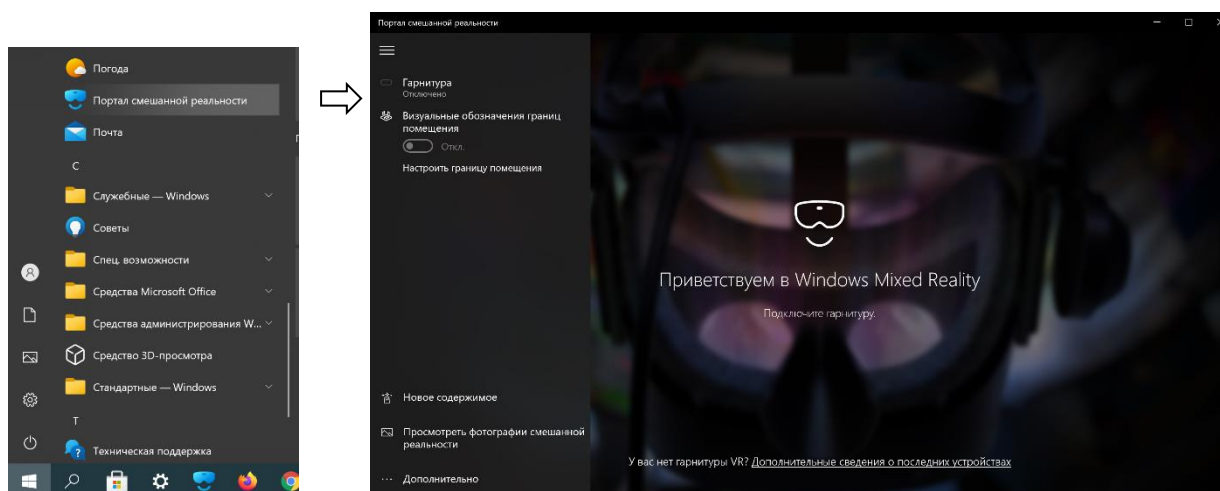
Погода
Портал смешанной реальности
Почта
С
Служебные — Windows
Советы
Спец. возможности
Средства Microsoft Office
Средства администрирования W...
Средство 3D-просмотра
Стандартные — Windows
Т
Техническая поддержка

Портал смешанной реальности

Гарнитура
Отключено
Визуальные обозначения границ помещения
Откл.
Настроить границу помещения

Новое содержимое
Просмотреть фотографии смешанной реальности
Дополнительно

Приветствуем в Windows Mixed Reality
Подключите гарнитуру.

У вас нет гарнитуры VR? Дополнительные сведения о последних устройствах